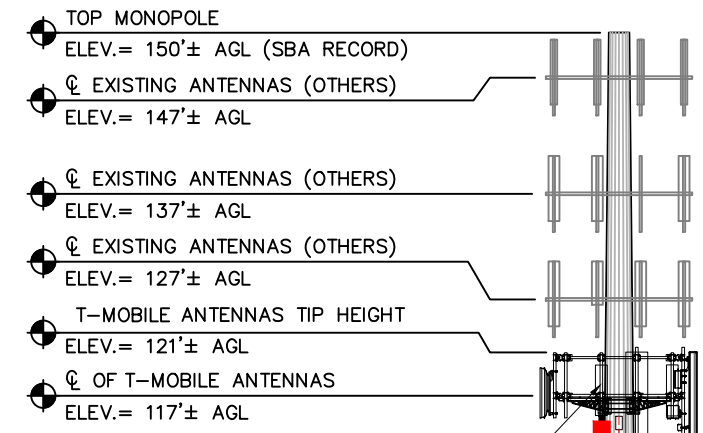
TOP MONOPOLE
ELEV.= 150'± AGL (SBA RECORD)

℄ EXISTING ANTENNAS (OTHERS)
ELEV.= 147'± AGL

℄ EXISTING ANTENNAS (OTHERS)
ELEV.= 137'± AGL

℄ EXISTING ANTENNAS (OTHERS)
ELEV.= 127'± AGL

T-MOBILE ANTENNAS TIP HEIGHT
ELEV.= 121'± AGL

℄ OF T-MOBILE ANTENNAS
ELEV.= 117'± AGL